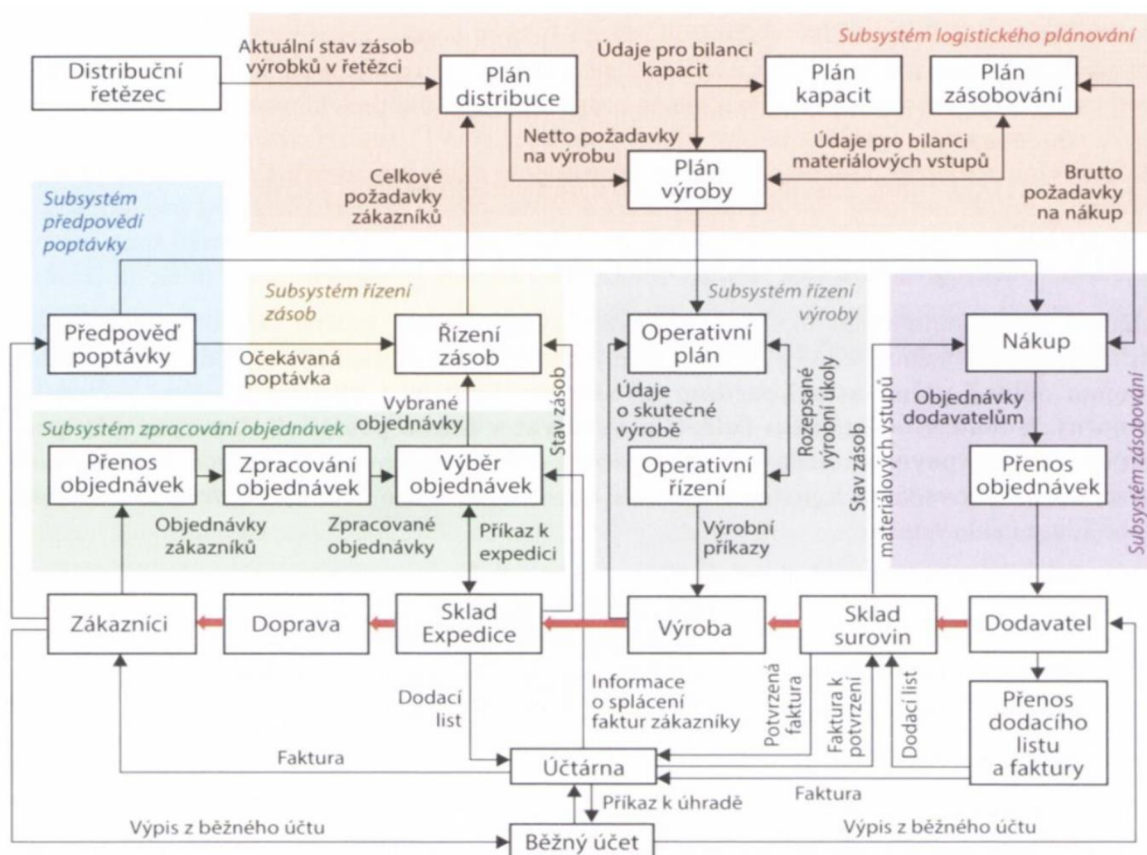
Subsystém logistického plánování

Distribuční řetězec

Aktuální stav zásob výrobků v řetězci

Plán distribuce

Údaje pro bilanci kapacit

Plán kapacit

Plán zásobování

Netto požadavky na výrobu

Údaje pro bilanci materiálových vstupů

Plán výroby

Brutto požadavky na nákup

Celkové požadavky zákazníků

Subsystém předpovědi poptávky

Subsystém řízení zásob

Subsystém řízení výroby

Předpověď poptávky

Očekávaná poptávka

Řízení zásob

Stav zásob

Operativní plán

Nákup

Údaje o skutečné výrobě

Rozepsané výrobní úkoly

Stav zásob materiálových vstupů

Objednávky dodavatelům

Subsystém zásobování

Vybrané objednávky

Subsystém zpracování objednávek

Přenos objednávek

Zpracování objednávek

Výběr objednávek

Operativní řízení

Přenos objednávek

Objednávky zákazníků

Zpracované objednávky

Příkaz k expedici

Výrobní příkazy

Zákazníci

Doprava

Sklad Expedice

Výroba

Sklad surovin

Dodavatel

Dodací list

Informace o splácení faktur zákazníky

Potvrzená faktura

Faktura k potvrzení

Dodací list

Přenos dodacího listu a faktury

Faktura

Účtárna

Faktura

Příkaz k úhradě

Výpis z běžného účtu

Běžný účet

Výpis z běžného účtu